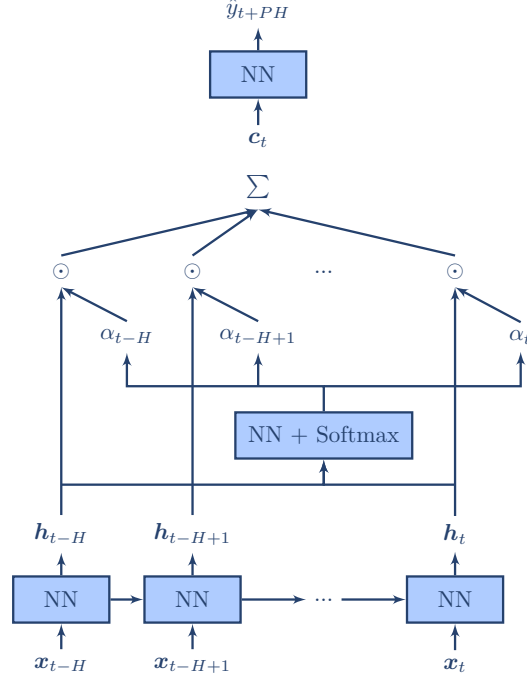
$\hat{y}_{t+PH}$

NN

$\boldsymbol{c}_t$

$\sum$

$\odot$ $\odot$ ... $\odot$

$\alpha_{t-H}$ $\alpha_{t-H+1}$ $\alpha_{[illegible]}$

NN + Softmax

$\boldsymbol{h}_{t-H}$ $\boldsymbol{h}_{t-H+1}$ $\boldsymbol{h}_t$

NN NN ... NN

$\boldsymbol{x}_{t-H}$ $\boldsymbol{x}_{t-H+1}$ $\boldsymbol{x}_t$